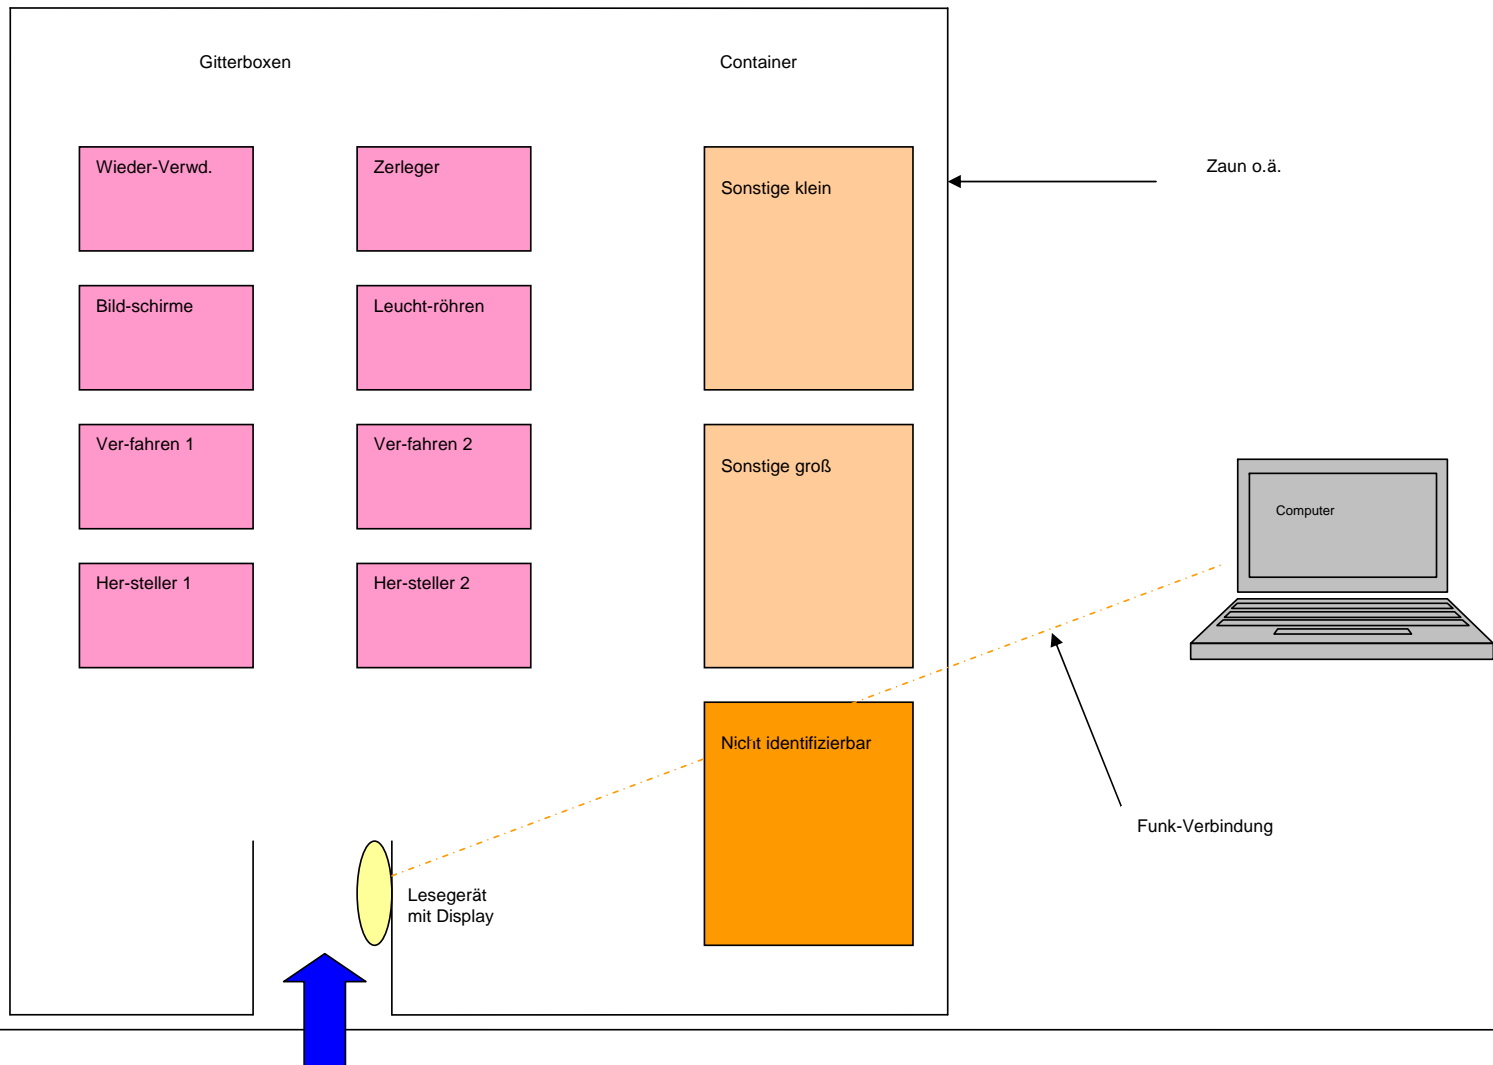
Gitterboxen

Container

Zaun o.ä.

Wieder-Verwd.

Zerleger

Sonstige klein

Bild-schirme

Leucht-röhren

Ver-fahren 1

Ver-fahren 2

Sonstige groß

Computer

Her-steller 1

Her-steller 2

Nicht identifizierbar

Funk-Verbindung

Lesegerät mit Display